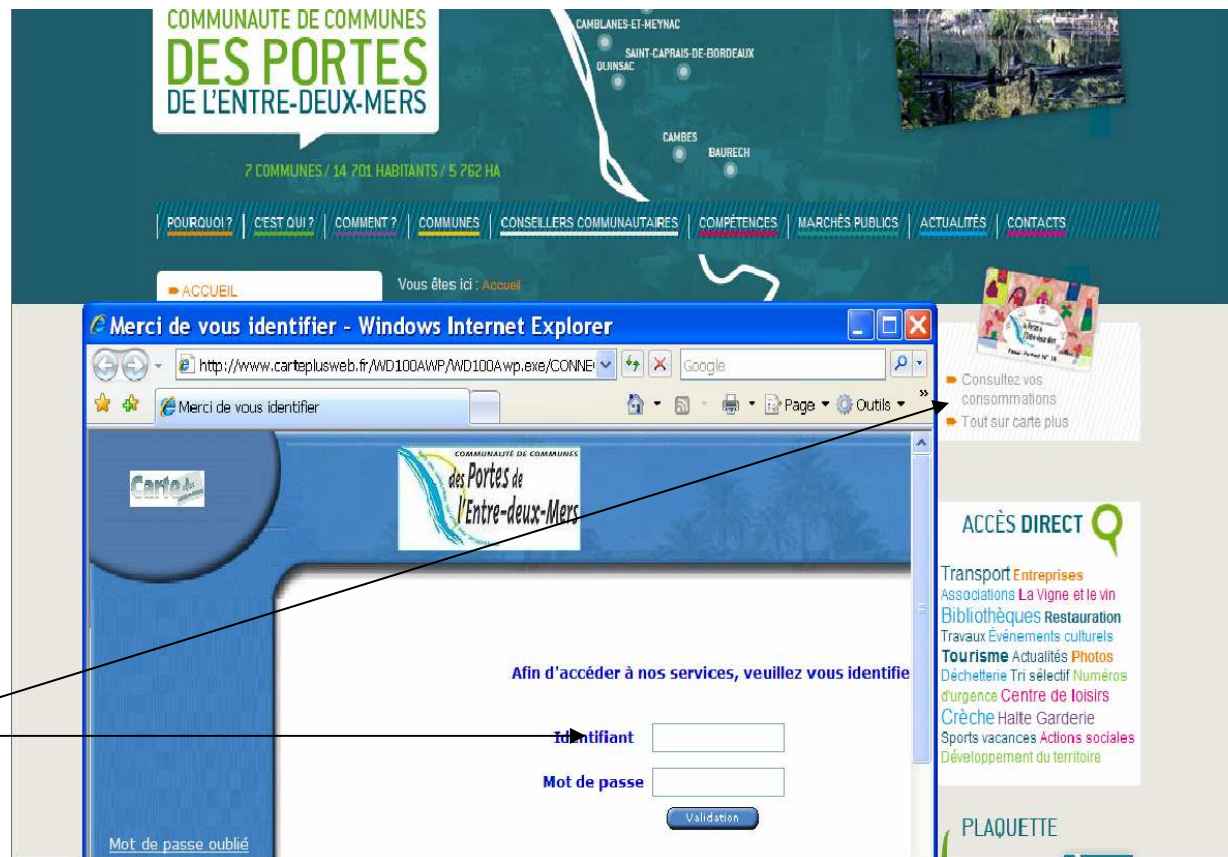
COMMUNAUTE DE COMMUNES
DES PORTES
DE L'ENTRE-DEUX-MERS

7 COMMUNES / 14 701 HABITANTS / 5 762 HA

CAMBLANES-ET-MEYNAC
SAINT-CAPRAIS-DE-BORDEAUX
QUINSAC
CAMBES
BAURECH

POURQUOI ? | C'EST QUI ? | COMMENT ? | COMMUNES | CONSEILLERS COMMUNAUTAIRES | COMPÉTENCES | MARCHÉS PUBLICS | ACTUALITÉS | CONTACTS

ACCUEIL
Vous êtes ici : Accueil

Merci de vous identifier - Windows Internet Explorer
http://www.carteplusweb.fr/WD100AWP/WD100Awp.exe/CONNE
Google
Merci de vous identifier
Page ▾ Outils ▾

Carte+

COMMUNAUTÉ DE COMMUNES
des Portes de l'Entre-deux-Mers

Afin d'accéder à nos services, veuillez vous identifie

Identifiant
Mot de passe
Validation

Mot de passe oublié

Consultez vos consommations
Tout sur carte plus

ACCÈS DIRECT
Transport Entreprises Associations La Vigne et le vin Bibliothèques Restauration Travaux Évènements culturels Tourisme Actualités Photos Déchetterie Tri sélectif Numéros d'urgence Centre de loisirs Crèche Halte Garderie Sports vacances Actions sociales Développement du territoire

PLAQUETTE